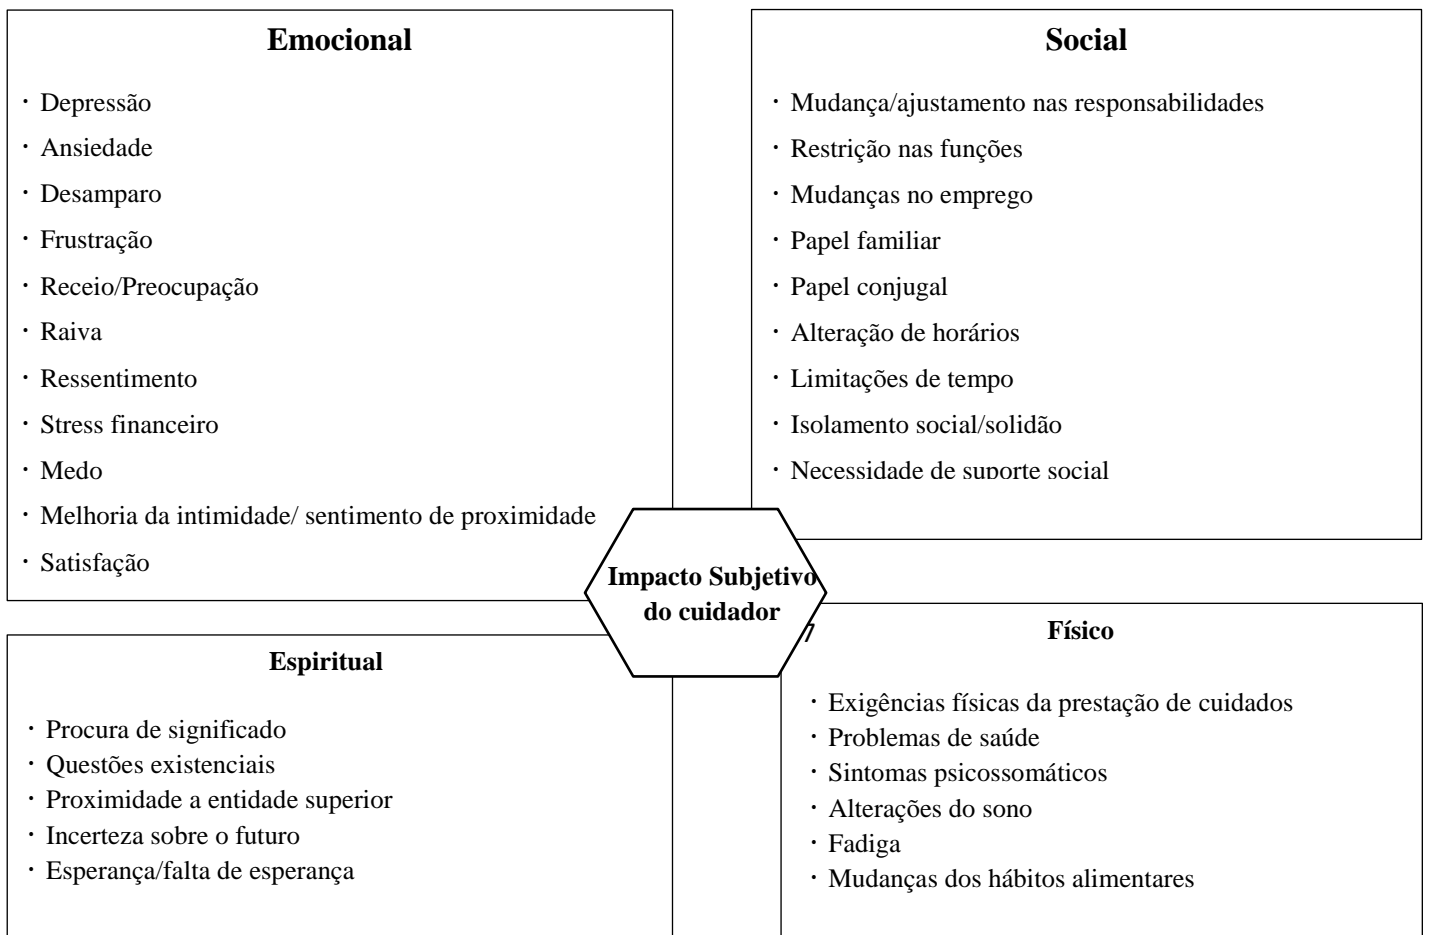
**Emocional**

· Depressão
· Ansiedade
· Desamparo
· Frustração
· Receio/Preocupação
· Raiva
· Ressentimento
· Stress financeiro
· Medo
· Melhoria da intimidade/ sentimento de proximidade
· Satisfação

**Social**

· Mudança/ajustamento nas responsabilidades
· Restrição nas funções
· Mudanças no emprego
· Papel familiar
· Papel conjugal
· Alteração de horários
· Limitações de tempo
· Isolamento social/solidão
· Necessidade de suporte social

**Impacto Subjetivo do cuidador**

**Espiritual**

· Procura de significado
· Questões existenciais
· Proximidade a entidade superior
· Incerteza sobre o futuro
· Esperança/falta de esperança

**Físico**

· Exigências físicas da prestação de cuidados
· Problemas de saúde
· Sintomas psicossomáticos
· Alterações do sono
· Fadiga
· Mudanças dos hábitos alimentares